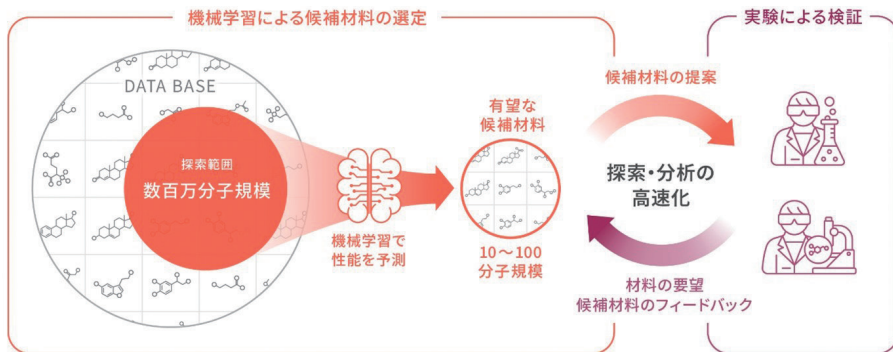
機械学習による候補材料の選定

実験による検証

DATA BASE

探索範囲
数百万分子規模

機械学習で
性能を予測

有望な
候補材料

10～100
分子規模

候補材料の提案

探索・分析の
高速化

材料の要望
候補材料のフィードバック